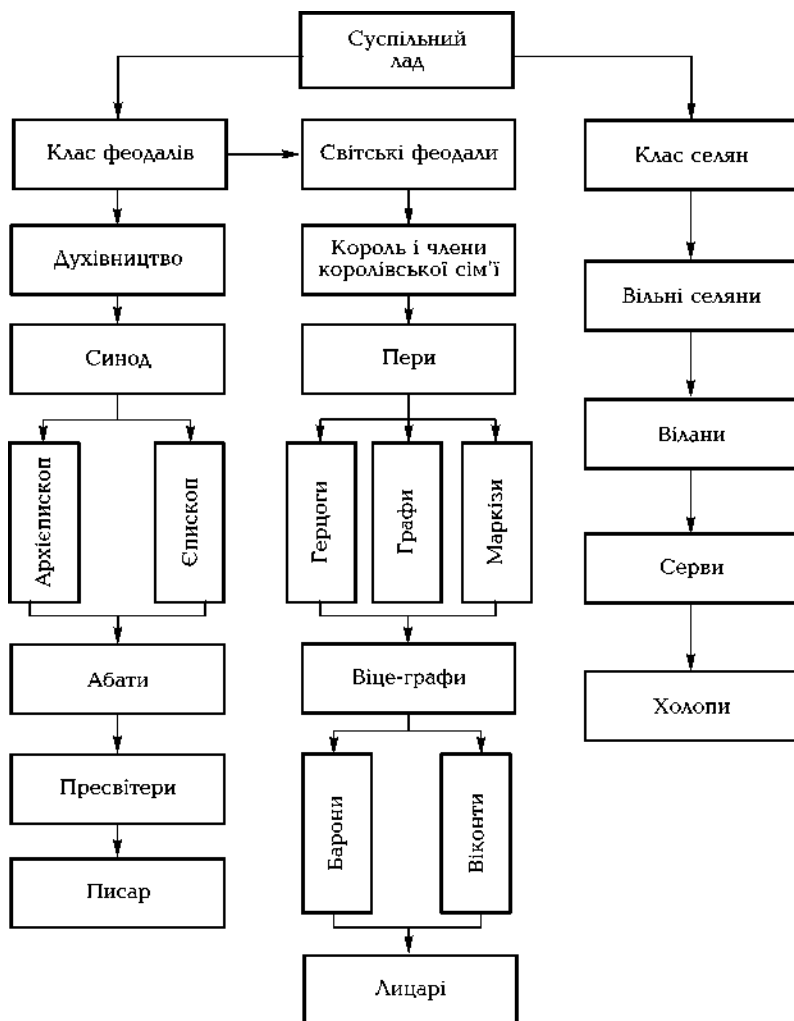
Суспільний лад

Клас феодалів

Світські феодали

Клас селян

Духівництво

Король і члени королівської сім'ї

Вільні селяни

Синод

Пери

Віллани

Архієпископ

Єпископ

Герцоги

Графи

Маркізи

Серви

Абати

Віце-графи

Холопи

Пресвітери

Барони

Віконти

Писар

Лицарі